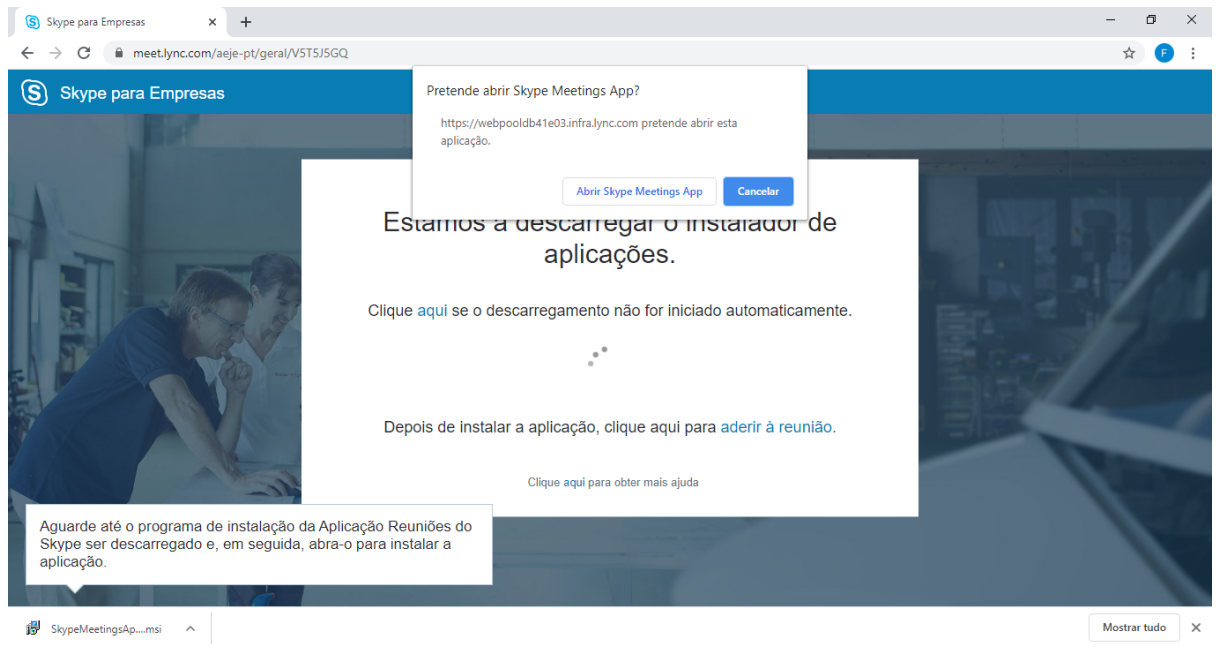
Skype para Empresas ×
+
meet.lync.com/aeje-pt/geral/V5T5J5GQ
F

Skype para Empresas

Pretende abrir Skype Meetings App?

https://webpooldb41e03.infra.lync.com pretende abrir esta aplicação.

Abrir Skype Meetings App
Cancelar

Estamos a descarregar o instalador de aplicações.

Clique aqui se o descarregamento não for iniciado automaticamente.

Depois de instalar a aplicação, clique aqui para aderir à reunião.

Clique aqui para obter mais ajuda

Aguarde até o programa de instalação da Aplicação Reuniões do Skype ser descarregado e, em seguida, abra-o para instalar a aplicação.

SkypeMeetingsAp....msi
Mostrar tudo
×